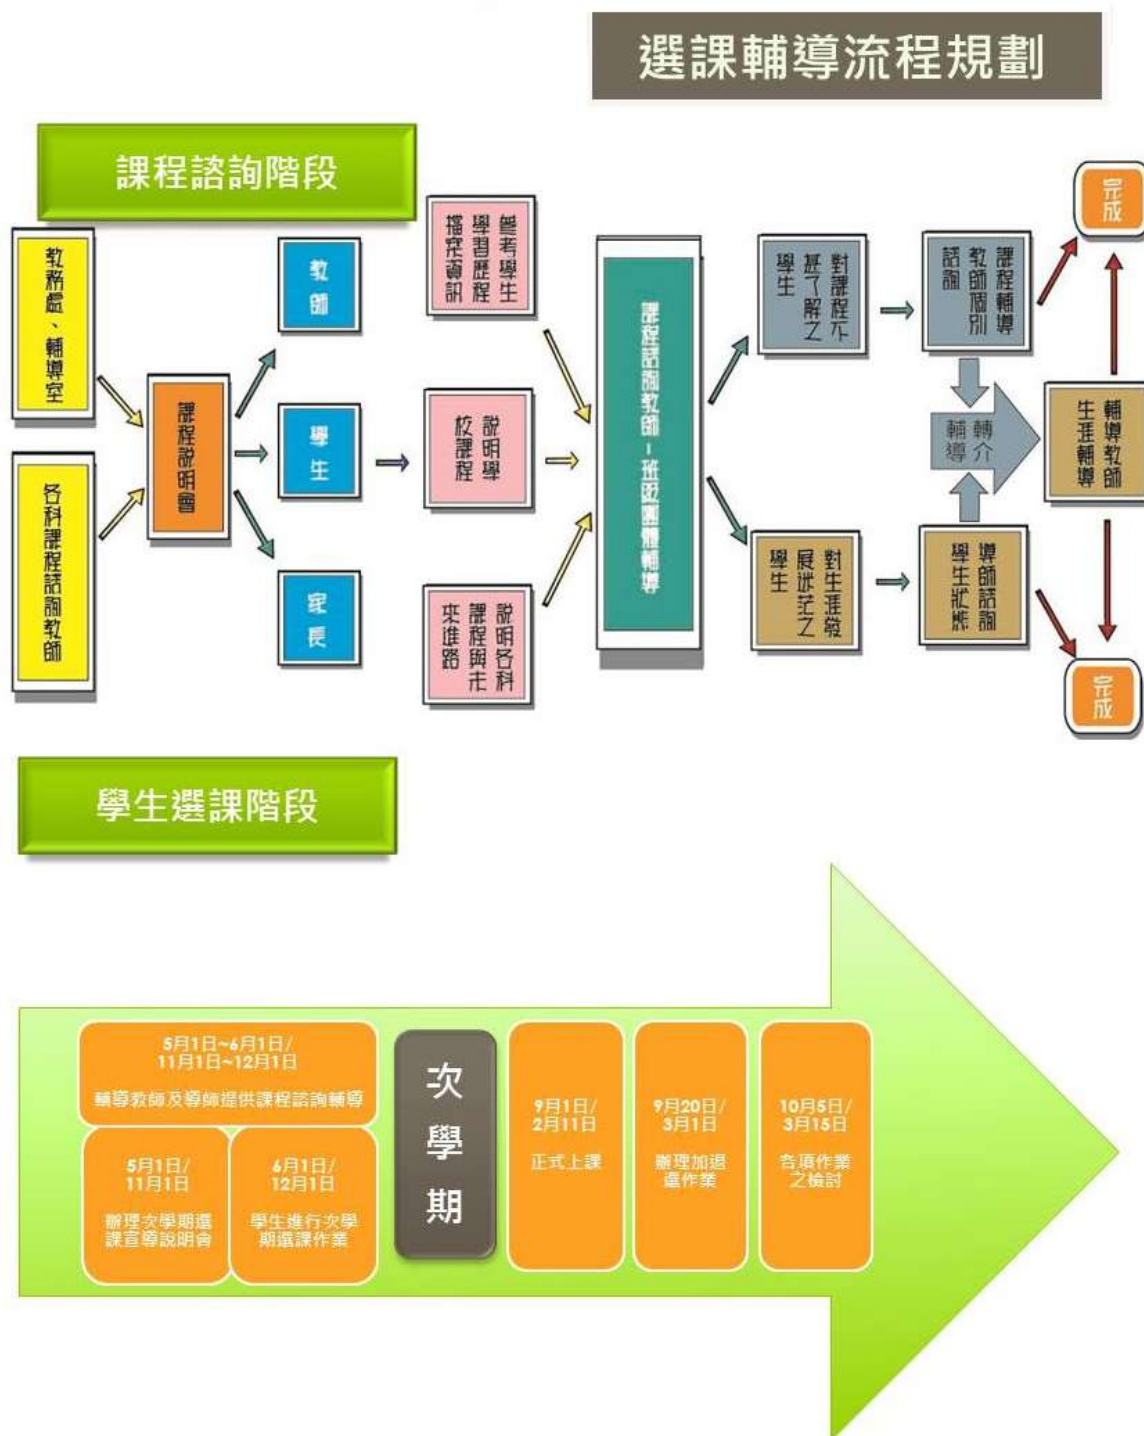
選課輔導流程規劃

課程諮詢階段

教務處、輔導室

各科課程諮詢教師

課程說明會

教師

學生

家長

參考學生學習歷程檔案資訊

說明學校課程

說明各科課程與未來進路

課程諮詢教師－班級團體輔導

對課程不甚了解之學生

對生涯發展迷茫之學生

課程輔導教師個別諮詢

導師諮詢學生狀態

轉介輔導

生涯輔導教師

完成

完成

學生選課階段

5月1日~6月1日/11月1日~12月1日
輔導教師及導師提供課程諮詢輔導

5月1日/11月1日
辦理次學期選課宣導說明會

6月1日/12月1日
學生進行次學期選課作業

次學期

9月1日/2月11日
正式上課

9月20日/3月1日
辦理加退選作業

10月5日/3月15日
各項作業之檢討